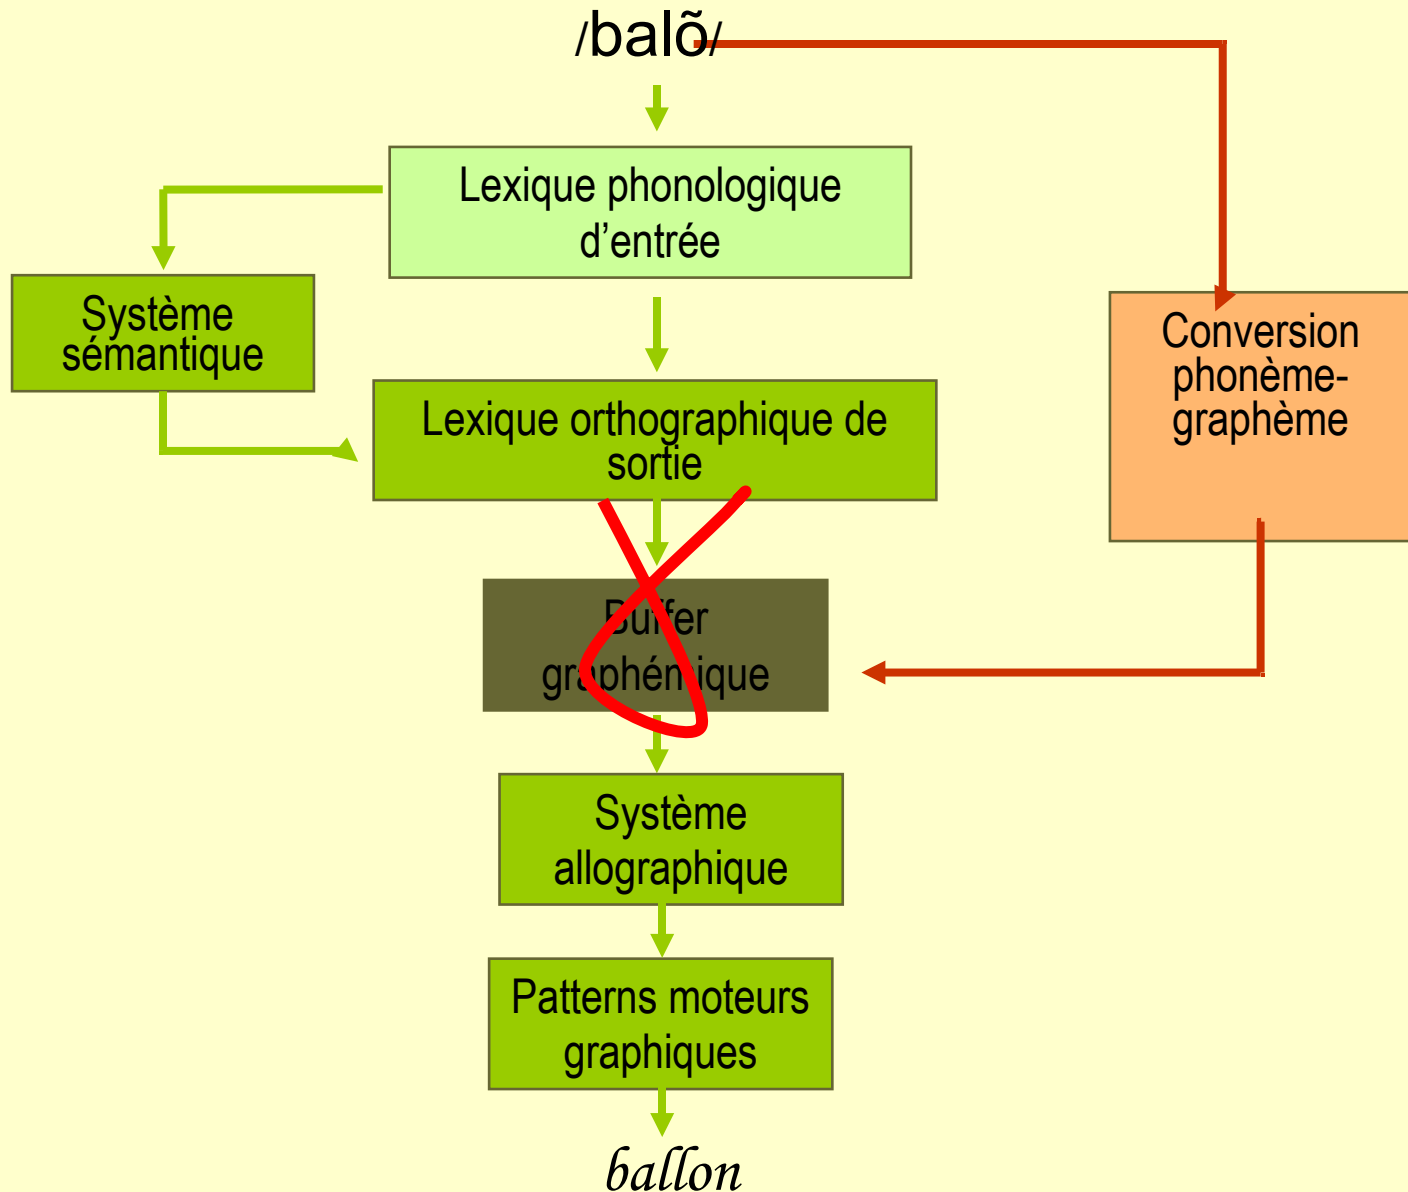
/balõ/

Lexique phonologique d'entrée

Système sémantique

Conversion phonème-graphème

Lexique orthographique de sortie

Buffer graphémique

Système allographique

Patterns moteurs graphiques

ballon